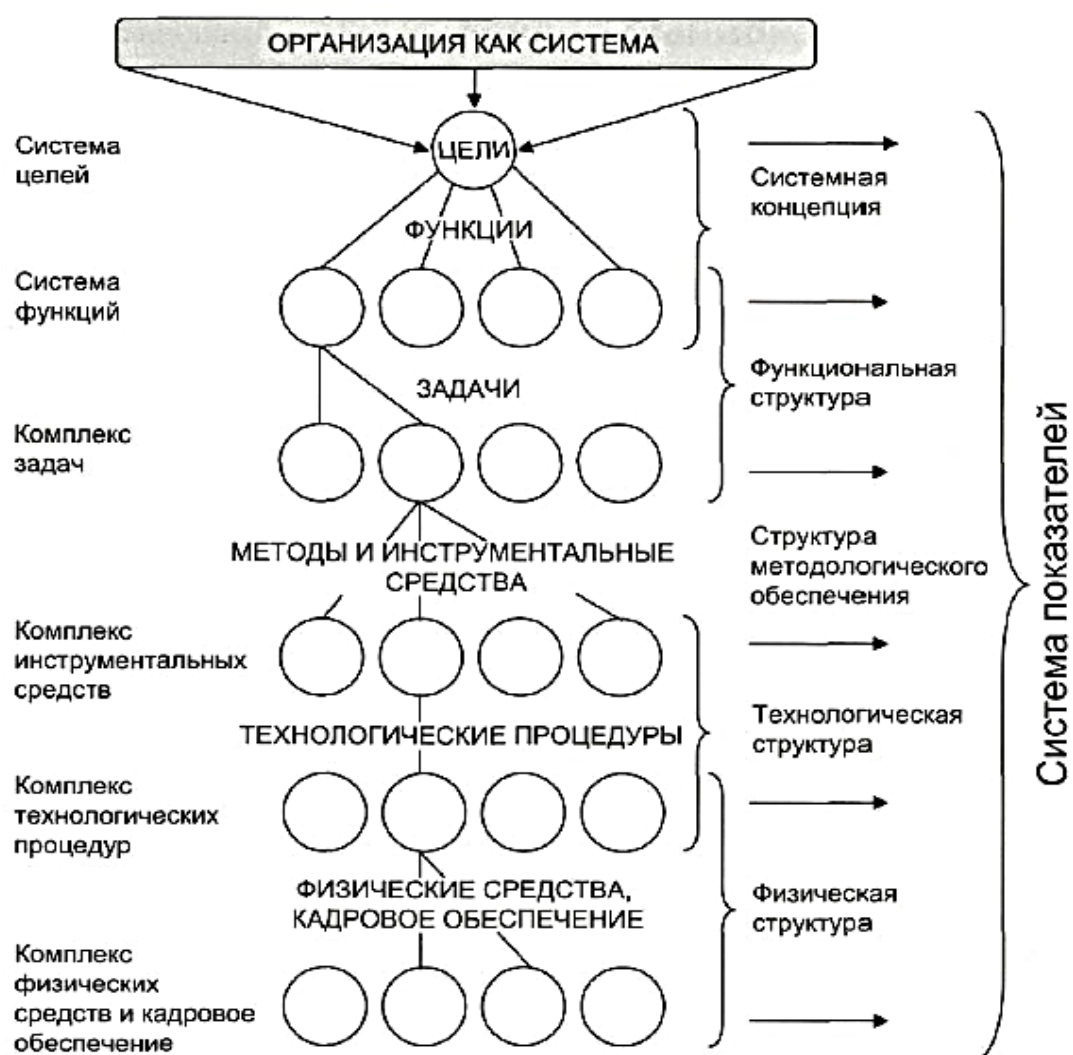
ОРГАНИЗАЦИЯ КАК СИСТЕМА

Система целей

ЦЕЛИ

Системная концепция

ФУНКЦИИ

Система функций

Функциональная структура

ЗАДАЧИ

Комплекс задач

МЕТОДЫ И ИНСТРУМЕНТАЛЬНЫЕ СРЕДСТВА

Структура методологического обеспечения

Комплекс инструментальных средств

ТЕХНОЛОГИЧЕСКИЕ ПРОЦЕДУРЫ

Технологическая структура

Комплекс технологических процедур

ФИЗИЧЕСКИЕ СРЕДСТВА, КАДРОВОЕ ОБЕСПЕЧЕНИЕ

Физическая структура

Комплекс физических средств и кадровое обеспечение

Система показателей